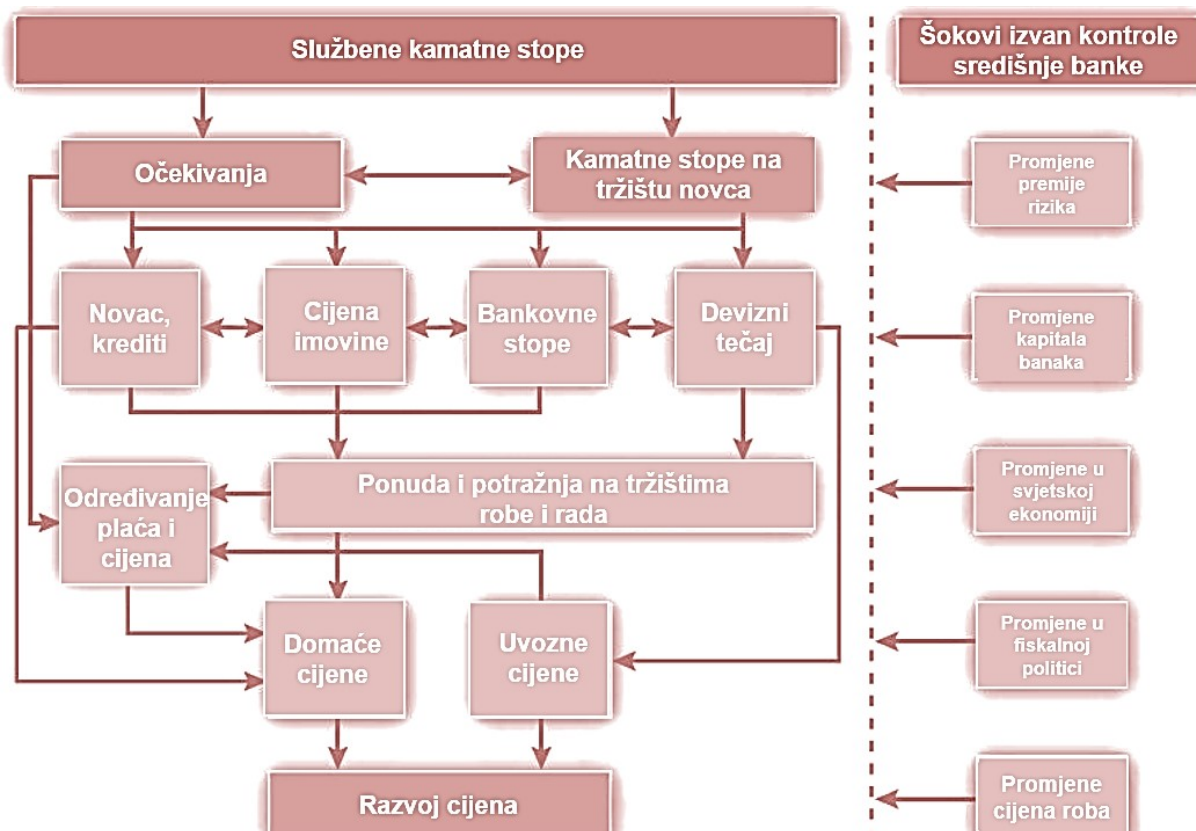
Službene kamatne stope

Šokovi izvan kontrole središnje banke

Očekivanja

Kamatne stope na tržištu novca

Promjene premije rizika

Novac, krediti

Cijena imovine

Bankovne stope

Devizni tečaj

Promjene kapitala banaka

Određivanje plaća i cijena

Ponuda i potražnja na tržištima robe i rada

Promjene u svjetskoj ekonomiji

Domaće cijene

Uvozne cijene

Promjene u fiskalnoj politici

Razvoj cijena

Promjene cijena roba